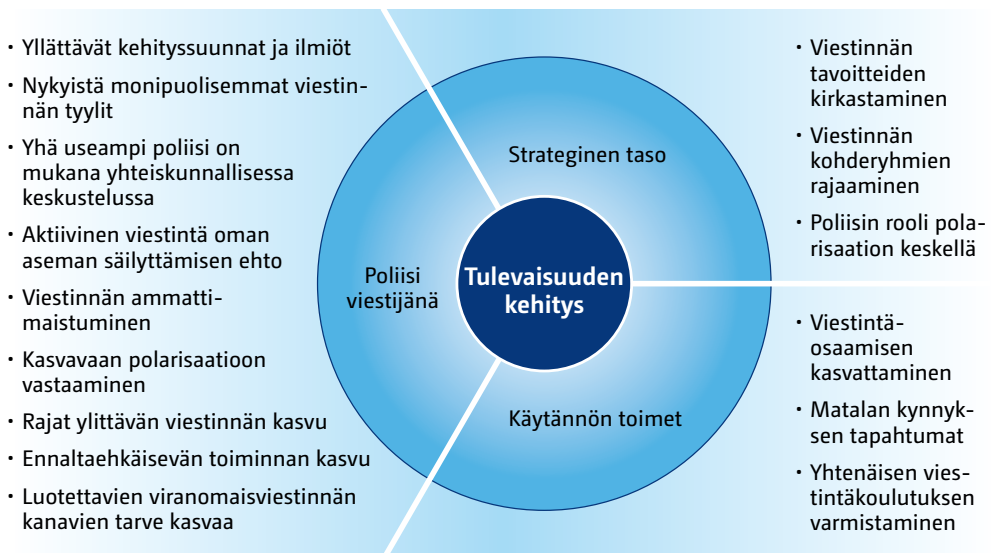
• Yllättävät kehityssuunnat ja ilmiöt
• Nykyistä monipuolisemmat viestinnän tyylit
• Yhä useampi poliisi on mukana yhteiskunnallisessa keskustelussa
• Aktiivinen viestintä oman aseman säilyttämisen ehto
• Viestinnän ammattimaistuminen
• Kasvavaan polarisaatioon vastaaminen
• Rajat ylittävän viestinnän kasvu
• Ennaltaehkäisevän toiminnan kasvu
• Luotettavien viranomaisviestinnän kanavien tarve kasvaa

Strateginen taso

Poliisi viestijänä

Tulevaisuuden kehitys

Käytännön toimet

• Viestinnän tavoitteiden kirkastaminen
• Viestinnän kohderyhmien rajaaminen
• Poliisin rooli polarisaation keskellä

• Viestintäosaamisen kasvattaminen
• Matalan kynnyksen tapahtumat
• Yhtenäisen viestintäkoulutuksen varmistaminen